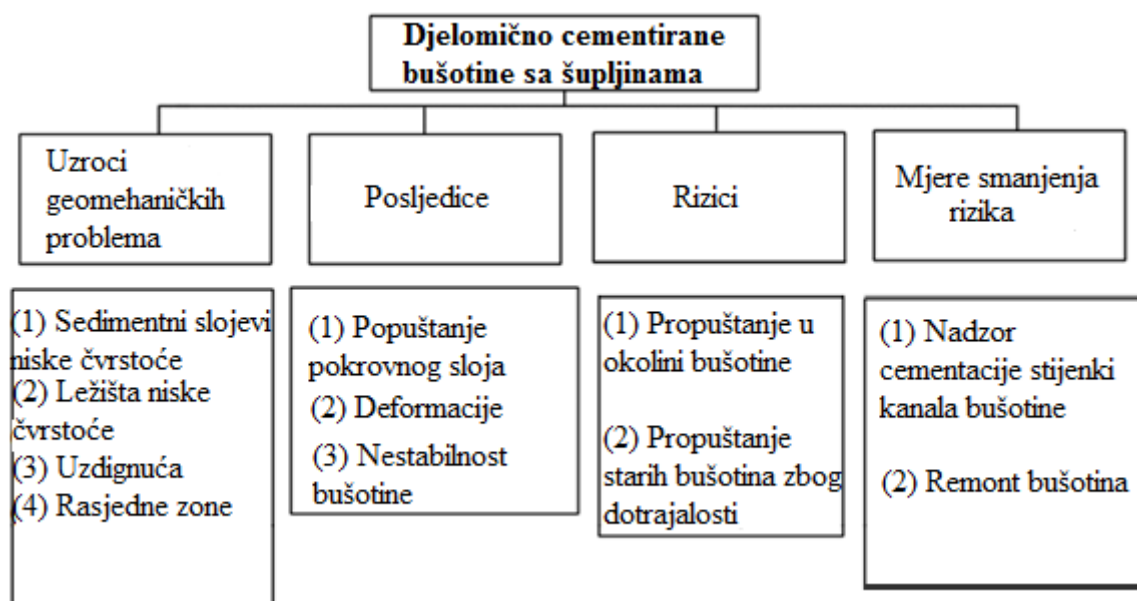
Djelomično cementirane bušotine sa šupljinama

Uzroci geomehaničkih problema

Posljedice

Rizici

Mjere smanjenja rizika

(1) Sedimentni slojevi niske čvrstoće
(2) Ležišta niske čvrstoće
(3) Uzdignuća
(4) Rasjedne zone

(1) Popuštanje pokrovnog sloja
(2) Deformacije
(3) Nestabilnost bušotine

(1) Propuštanje u okolini bušotine

(2) Propuštanje starih bušotina zbog dotrajalosti

(1) Nadzor cementacije stijenki kanala bušotine

(2) Remont bušotina